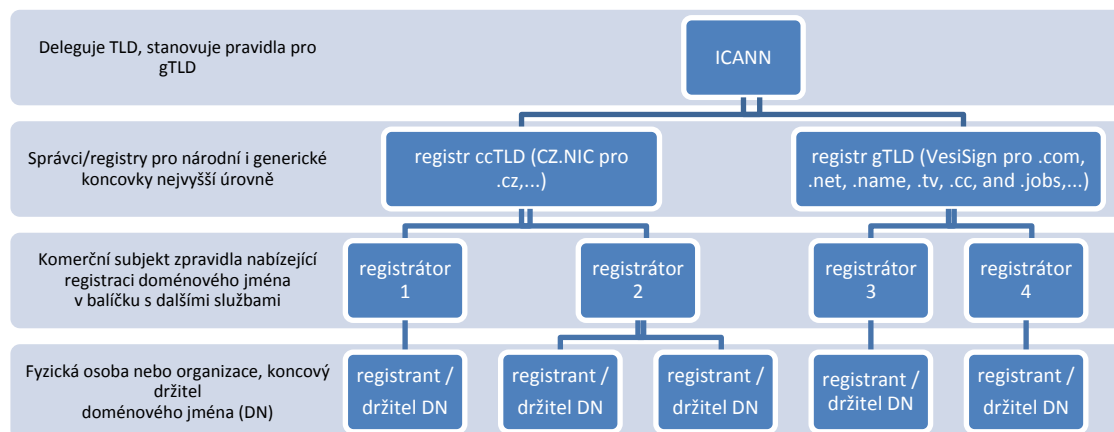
Deleguje TLD, stanovuje pravidla pro gTLD

ICANN

Správci/registry pro národní i generické koncovky nejvyšší úrovně

registr ccTLD (CZ.NIC pro .cz,...)

registr gTLD (VesiSign pro .com, .net, .name, .tv, .cc, and .jobs,...)

Komerční subjekt zpravidla nabízející registraci doménového jména v balíčku s dalšími službami

registrátor 1

registrátor 2

registrátor 3

registrátor 4

Fyzická osoba nebo organizace, koncový držitel doménového jména (DN)

registrant / držitel DN

registrant / držitel DN

registrant / držitel DN

registrant / držitel DN

registrant / držitel DN